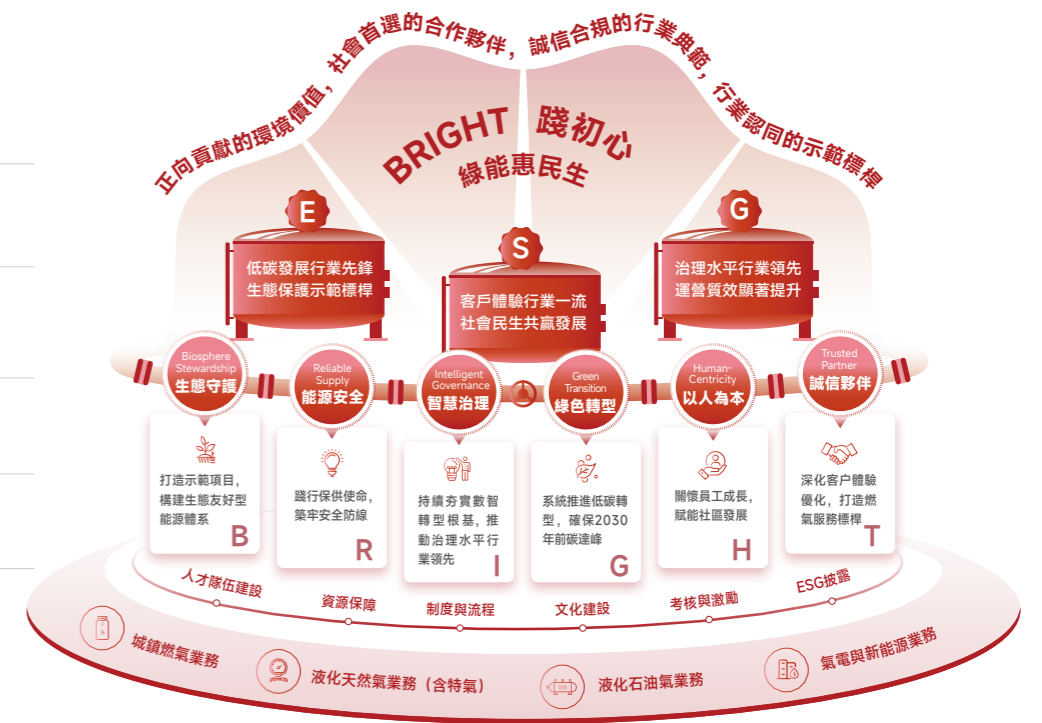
正向貢獻的環境價值，社會首選的合作夥伴，誠信合規的行業典範，行業認同的示範標桿

BRIGHT 踐初心
綠能惠民生

E
低碳發展行業先鋒
生態保護示範標桿

S
客戶體驗行業一流
社會民生共贏發展

G
治理水平行業領先
運營質效顯著提升

Biosphere Stewardship
生態守護

Reliable Supply
能源安全

Intelligent Governance
智慧治理

Green Transition
綠色轉型

Human-Centricity
以人為本

Trusted Partner
誠信夥伴

打造示範項目，構建生態友好型能源體系
B

踐行保供使命，築牢安全防線
R

持續夯實數智轉型根基，推動治理水平行業領先
I

系統推進低碳轉型，確保2030年前碳達峰
G

關懷員工成長，賦能社區發展
H

深化客戶體驗優化，打造燃氣服務標桿
T

人才隊伍建設
資源保障
制度與流程
文化建設
考核與激勵
ESG披露

城鎮燃氣業務
液化天然氣業務（含特氣）
液化石油氣業務
氫電與新能源業務